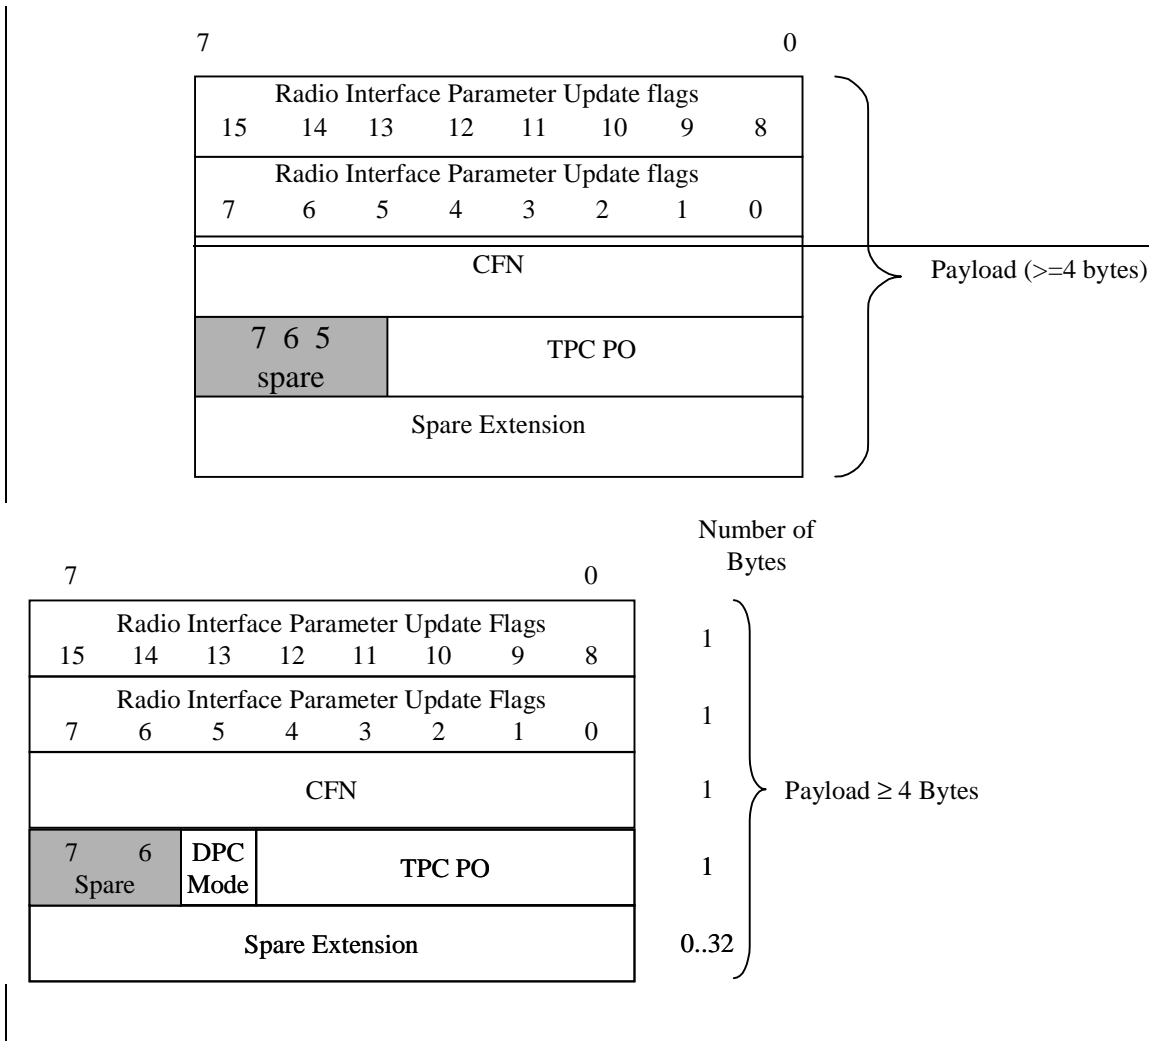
7 0

Radio Interface Parameter Update flags
15 14 13 12 11 10 9 8

Radio Interface Parameter Update flags
7 6 5 4 3 2 1 0

CFN

7 6 5
spare

TPC PO

Spare Extension

Payload (>=4 bytes)

Number of Bytes

7 0

Radio Interface Parameter Update Flags
15 14 13 12 11 10 9 8

1

Radio Interface Parameter Update Flags
7 6 5 4 3 2 1 0

1

CFN

1

Payload $\geq$ 4 Bytes

7 6
Spare

DPC Mode

TPC PO

1

Spare Extension

0..32